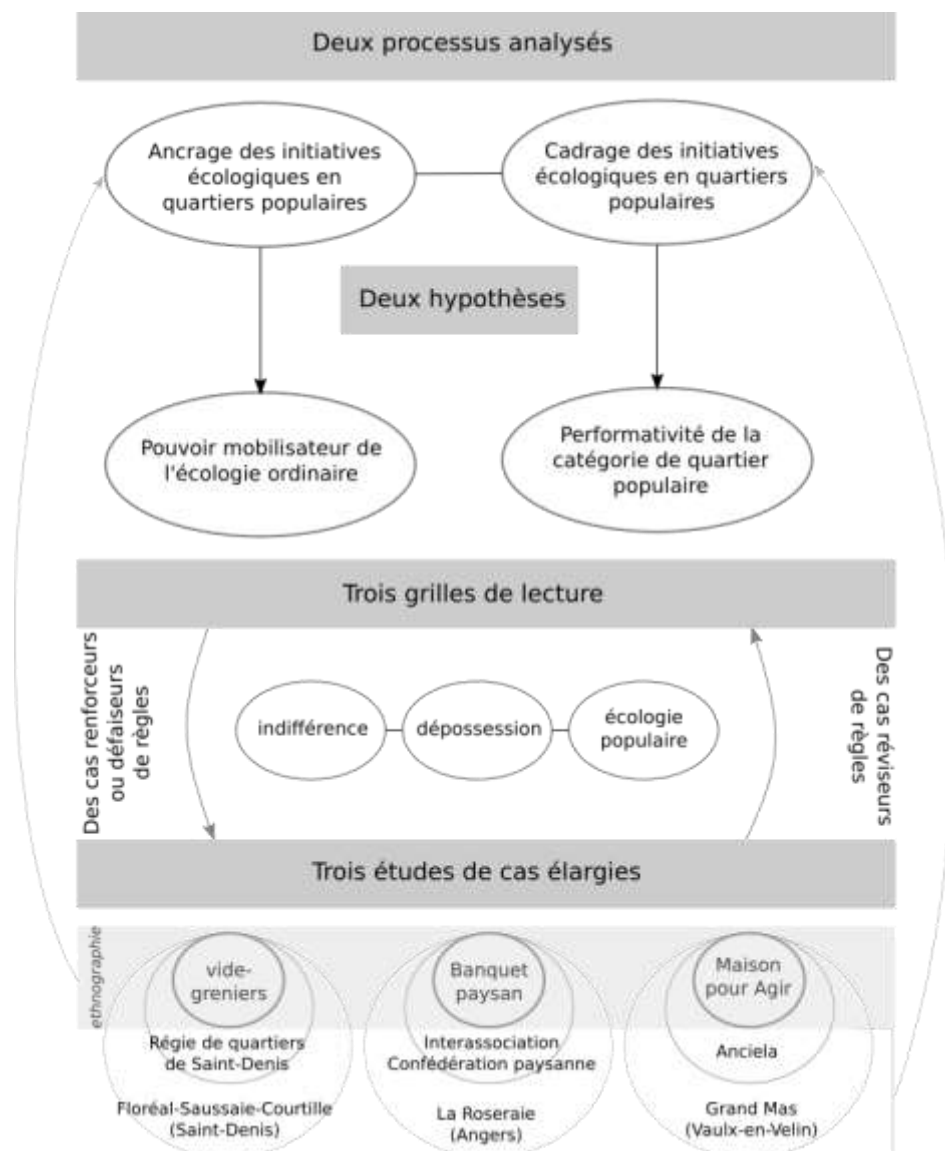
Deux processus analysés

Ancrage des initiatives écologiques en quartiers populaires

Cadrage des initiatives écologiques en quartiers populaires

Deux hypothèses

Pouvoir mobilisateur de l'écologie ordinaire

Performativité de la catégorie de quartier populaire

Trois grilles de lecture

Des cas renforceurs ou défaiseurs de règles

indifférence

dépossession

écologie populaire

Des cas réviseurs de règles

Trois études de cas élargies

ethnographie

vide-greniers

Régie de quartiers de Saint-Denis

Floréal-Saussaie-Courtille (Saint-Denis)

Banquet paysan

Interassociation Confédération paysanne

La Roseraie (Angers)

Maison pour Agir

Anciela

Grand Mas (Vaulx-en-Velin)